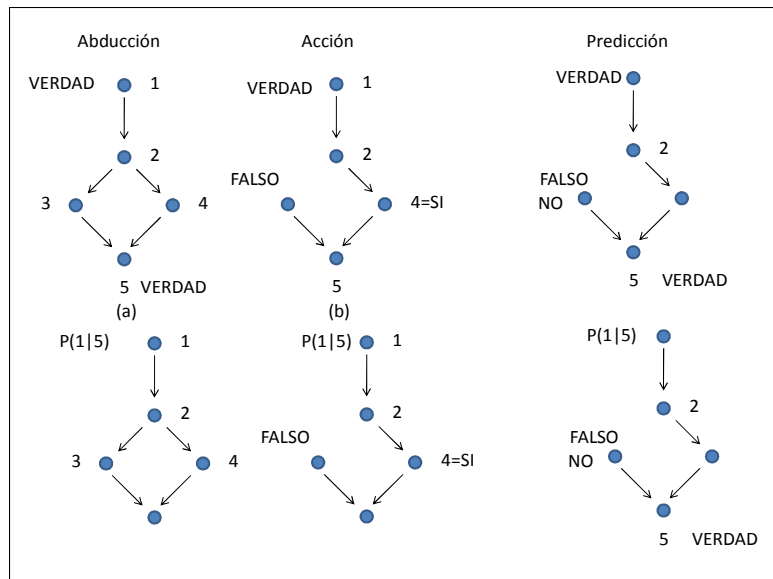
Abducción

VERDAD 1

2

3 4

5 VERDAD

(a)

Acción

VERDAD 1

2

FALSO 4=SI

5

(b)

Predicción

VERDAD

2

FALSO

NO

5 VERDAD

P(1|5) 1

2

3 4

P(1|5) 1

2

FALSO 4=SI

P(1|5)

2

FALSO

NO

5 VERDAD